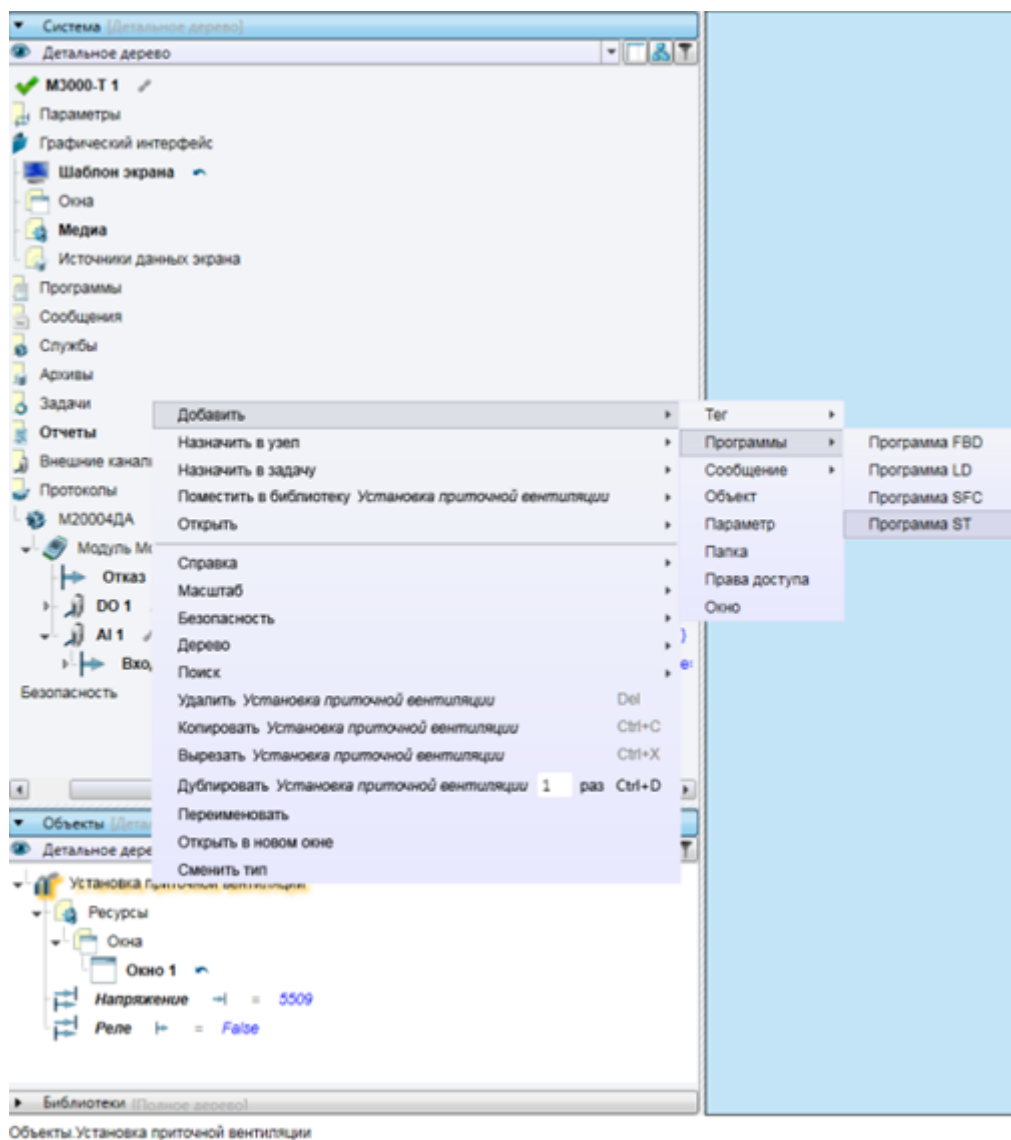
Система [Детальное дерево]
Детальное дерево
M3000-T 1
Параметры
Графический интерфейс
Шаблон экрана
Окна
Медиа
Источники данных экрана
Программы
Сообщения
Службы
Архивы
Задачи
Отчеты
Внешние канал
Протоколы
M20004ДА
Модуль Мо
Отказ
DO 1
AI 1
Вхо
Безопасность

Добавить
Назначить в узел
Назначить в задачу
Поместить в библиотеку *Установка приточной вентиляции*
Открыть
Справка
Масштаб
Безопасность
Дерево
Поиск
Удалить *Установка приточной вентиляции* Del
Копировать *Установка приточной вентиляции* Ctrl+C
Вырезать *Установка приточной вентиляции* Ctrl+X
Дублировать *Установка приточной вентиляции* 1 раз Ctrl+D
Переименовать
Открыть в новом окне
Сменить тип

Тег
Программы
Сообщение
Объект
Параметр
Папка
Права доступа
Окно

Программа FBD
Программа LD
Программа SFC
Программа ST

Объекты [Дета
Детальное дере
Установка приточной вентиляции
Ресурсы
Окна
Окно 1
*Напряжение* = *5509*
*Реле* = *False*

Библиотеки [Полное дерево]
Объекты.Установка приточной вентиляции